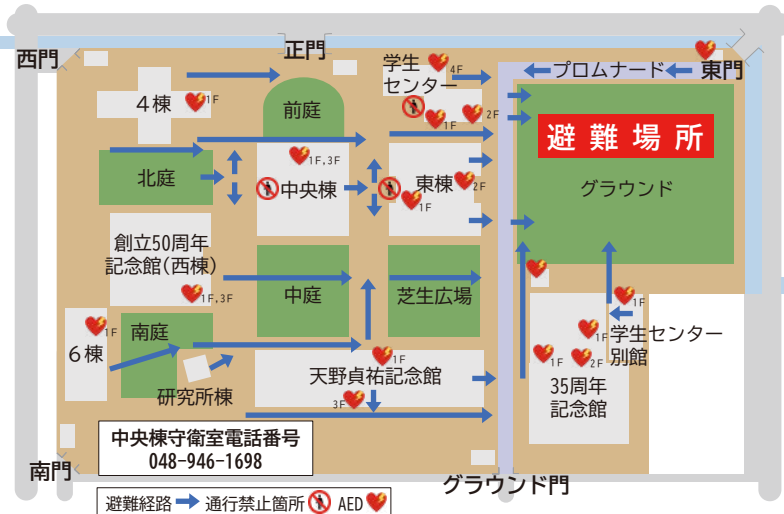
西門

正門

学生センター

4F

プロムナード

東門

4棟

1F

前庭

2F

1F

避難場所

1F,3F

北庭

中央棟

東棟

2F

グラウンド

1F

創立50周年記念館(西棟)

1F,3F

中庭

芝生広場

1F

6棟

1F

南庭

学生センター別館

1F

1F

1F

2F

天野貞祐記念館

1F

35周年記念館

研究所棟

3F

中央棟守衛室電話番号
048-946-1698

南門

グラウンド門

避難経路 通行禁止箇所 AED